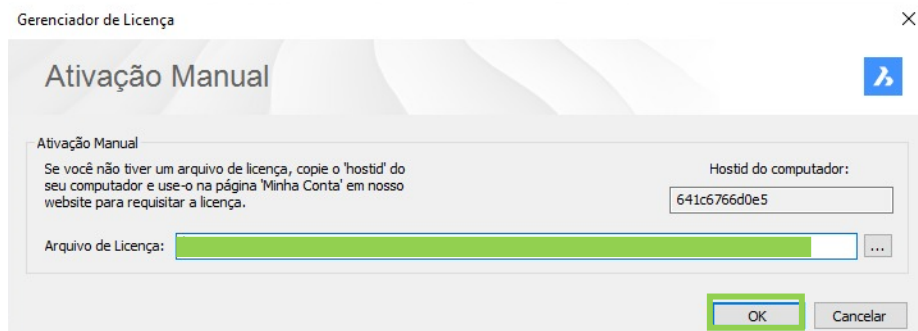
Gerenciador de Licença

Ativação Manual

Ativação Manual

Se você não tiver um arquivo de licença, copie o 'hostid' do seu computador e use-o na página 'Minha Conta' em nosso website para requisitar a licença.

Hostid do computador:

641c6766d0e5

Arquivo de Licença:

...

OK

Cancelar